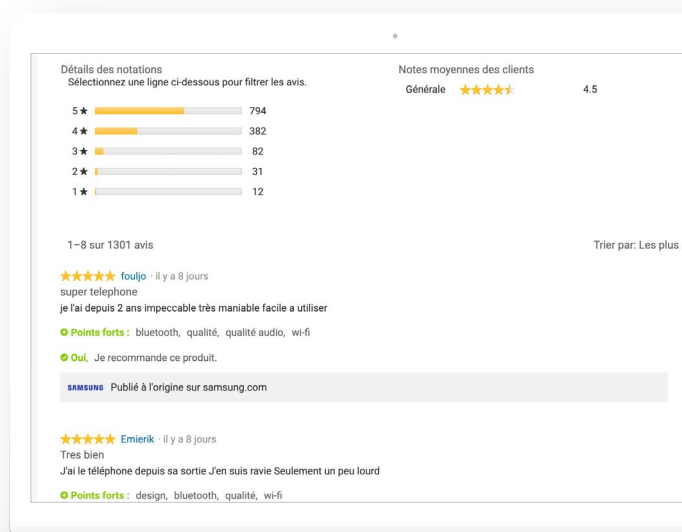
Détails des notations
Sélectionnez une ligne ci-dessous pour filtrer les avis.

5★ 794
4★ 382
3★ 82
2★ 31
1★ 12

Notes moyennes des clients
Générale 4.5

1–8 sur 1301 avis

Trier par: Les plus

fouljo · il y a 8 jours
super telephone
je l'ai depuis 2 ans impeccable très maniable facile a utiliser

Points forts : bluetooth, qualité, qualité audio, wi-fi

Oui, Je recommande ce produit.

SAMSUNG Publié à l'origine sur samsung.com

Emierik · il y a 8 jours
Tres bien
J'ai le téléphone depuis sa sortie J'en suis ravie Seulement un peu lourd

Points forts : design, bluetooth, qualité, wi-fi